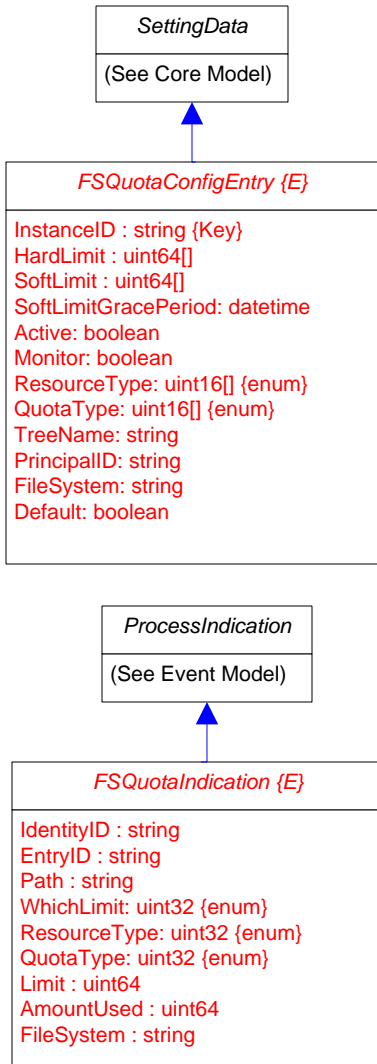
SettingData

(See Core Model)

FSQuotaConfigEntry {E}

InstanceID : string {Key}
HardLimit : uint64[]
SoftLimit : uint64[]
SoftLimitGracePeriod: datetime
Active: boolean
Monitor: boolean
ResourceType: uint16[] {enum}
QuotaType: uint16[] {enum}
TreeName: string
PrincipalID: string
FileSystem: string
Default: boolean

ProcessIndication

(See Event Model)

FSQuotaIndication {E}

IdentityID : string
EntryID : string
Path : string
WhichLimit: uint32 {enum}
ResourceType: uint32 {enum}
QuotaType: uint32 {enum}
Limit : uint64
AmountUsed : uint64
FileSystem : string